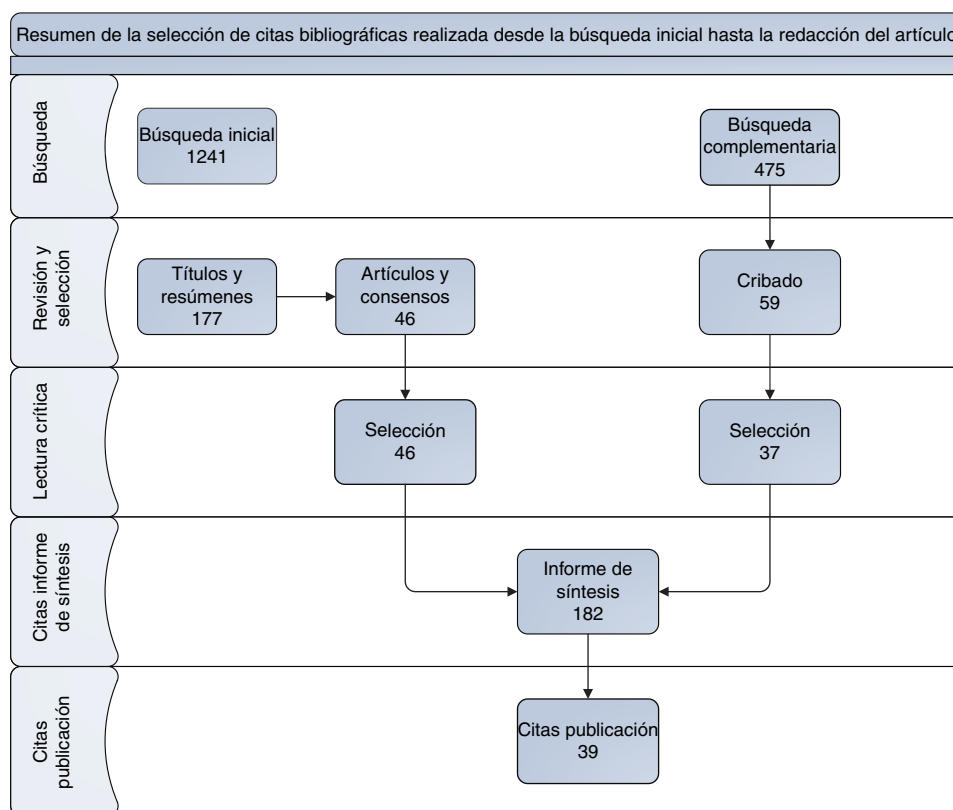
Resumen de la selección de citas bibliográficas realizada desde la búsqueda inicial hasta la redacción del artículo

Búsqueda

Búsqueda inicial
1241

Búsqueda complementaria
475

Revisión y selección

Títulos y resúmenes
177

Artículos y consensos
46

Cribado
59

Lectura crítica

Selección
46

Selección
37

Citas informe de síntesis

Informe de síntesis
182

Citas publicación

Citas publicación
39